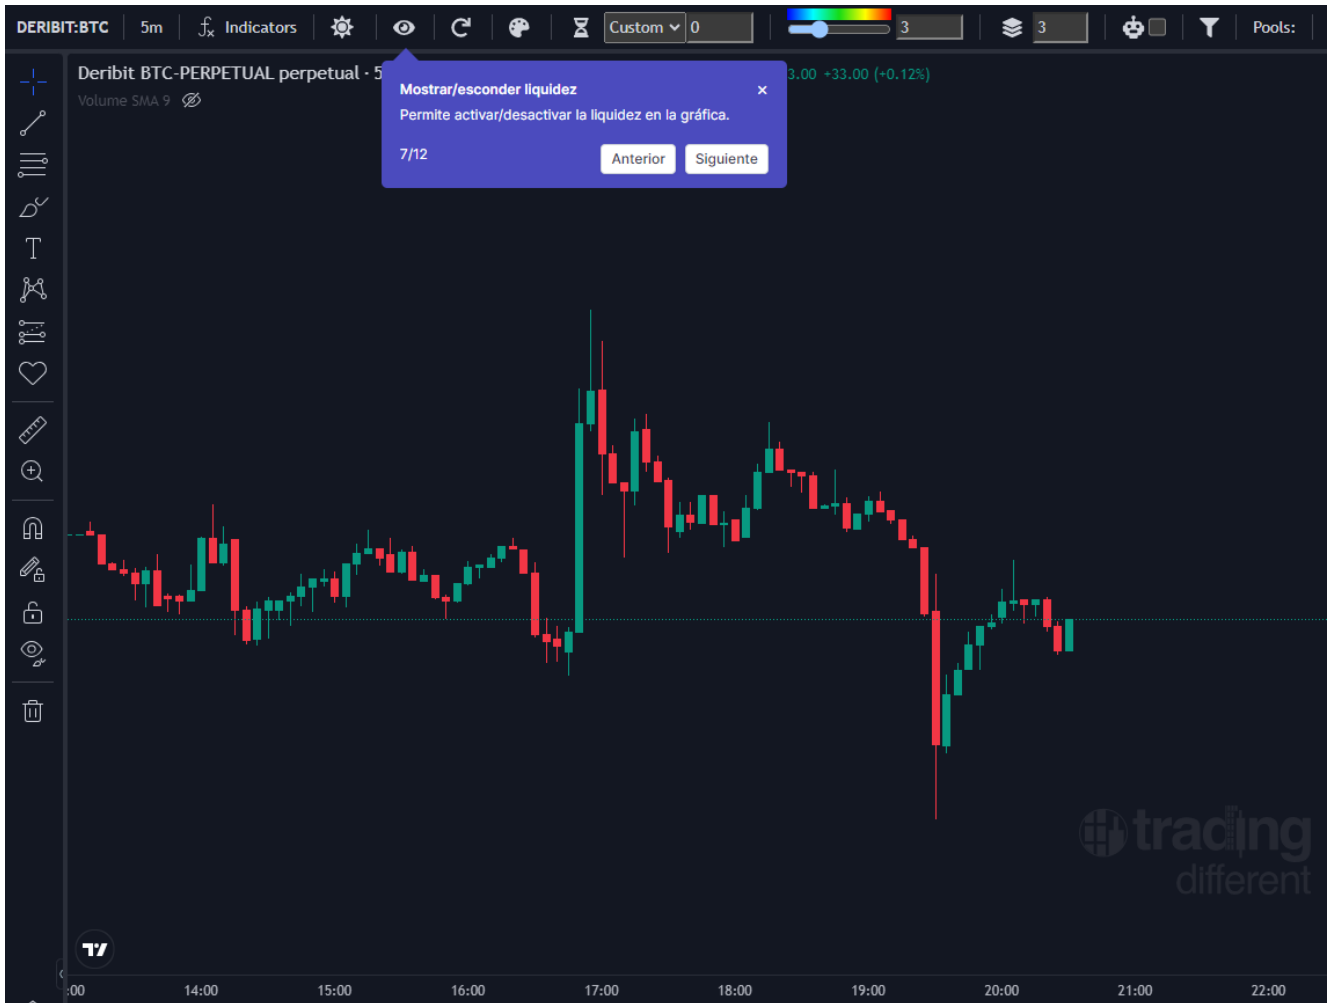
DERIBIT:BTC 5m Indicators Custom 0 3 3 Pools:

Deribit BTC-PERPETUAL perpetual · 5
Volume SMA 9

Mostrar/esconder liquidez
Permite activar/desactivar la liquidez en la gráfica.
7/12
Anterior Siguiente

3.00 +33.00 (+0.12%)

trading different

:00 14:00 15:00 16:00 17:00 18:00 19:00 20:00 21:00 22:00